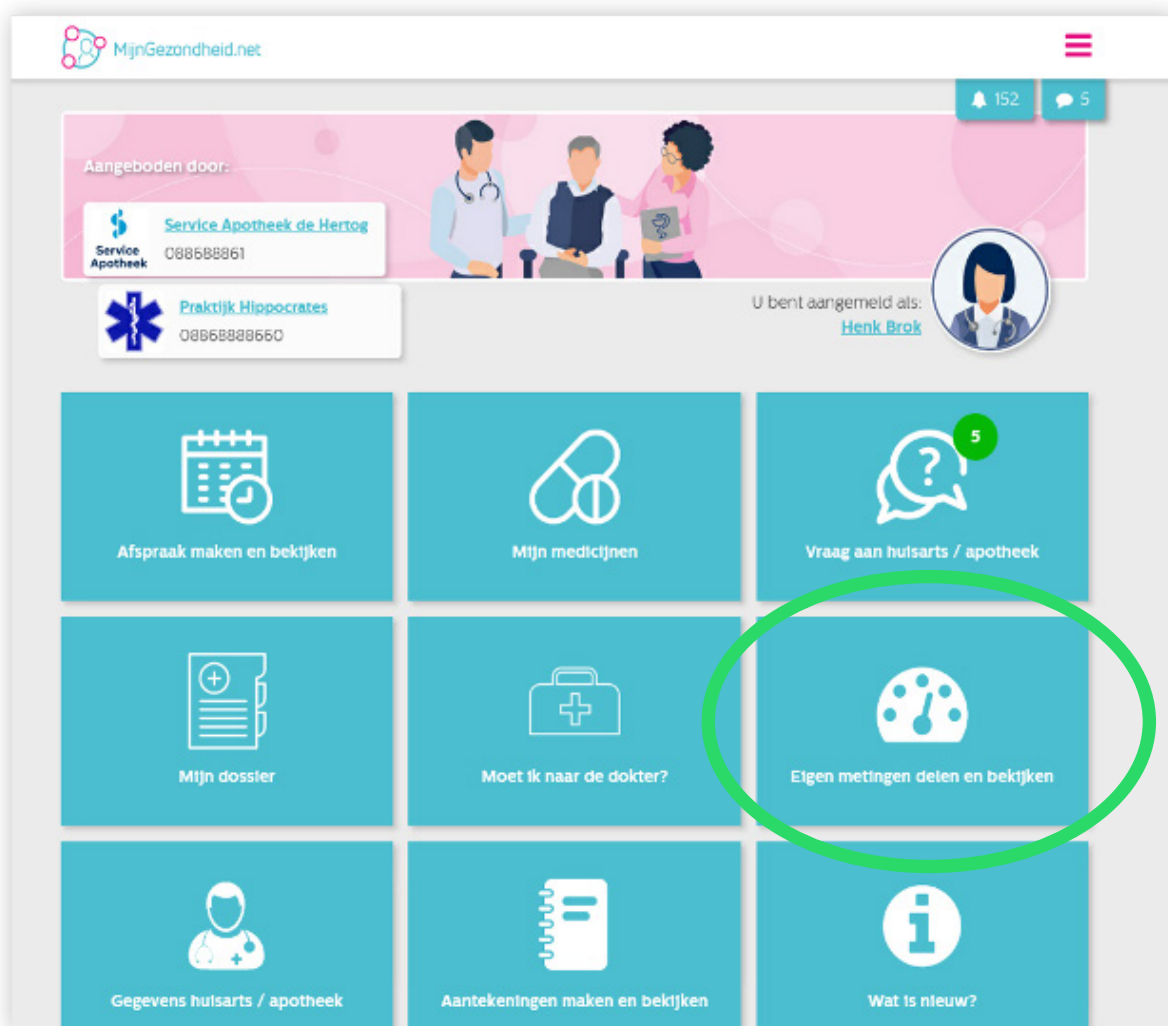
MijnGezondheid.net

152

5

Aangeboden door:

Service Apotheek

Service Apotheek de Hertog
088688861

Praktijk Hippocrates
08868888660

U bent aangemeld als:
Henk Brok

Afspraak maken en bekijken

Mijn medicijnen

5

Vraag aan huisarts / apotheek

Mijn dossier

Moet ik naar de dokter?

Eigen metingen delen en bekijken

Gegevens huisarts / apotheek

Aantekeningen maken en bekijken

Wat is nieuw?